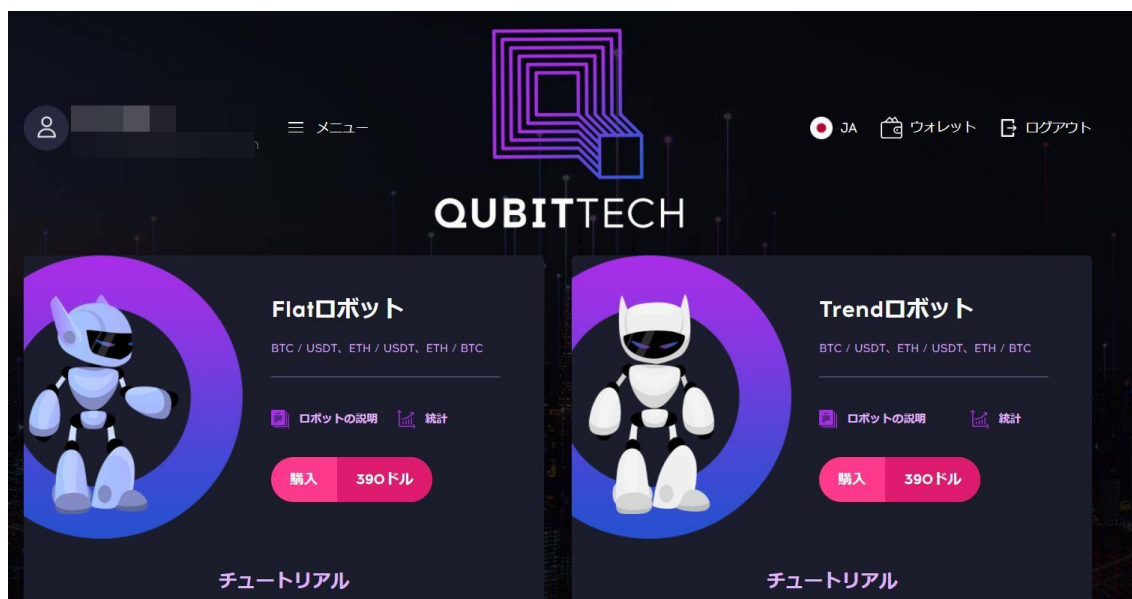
メニュー

QUBITTECH

JA ウォレット ログアウト

Flatロボット

BTC / USDT、ETH / USDT、ETH / BTC

ロボットの説明 統計

購入 390ドル

チュートリアル

Trendロボット

BTC / USDT、ETH / USDT、ETH / BTC

ロボットの説明 統計

購入 390ドル

チュートリアル